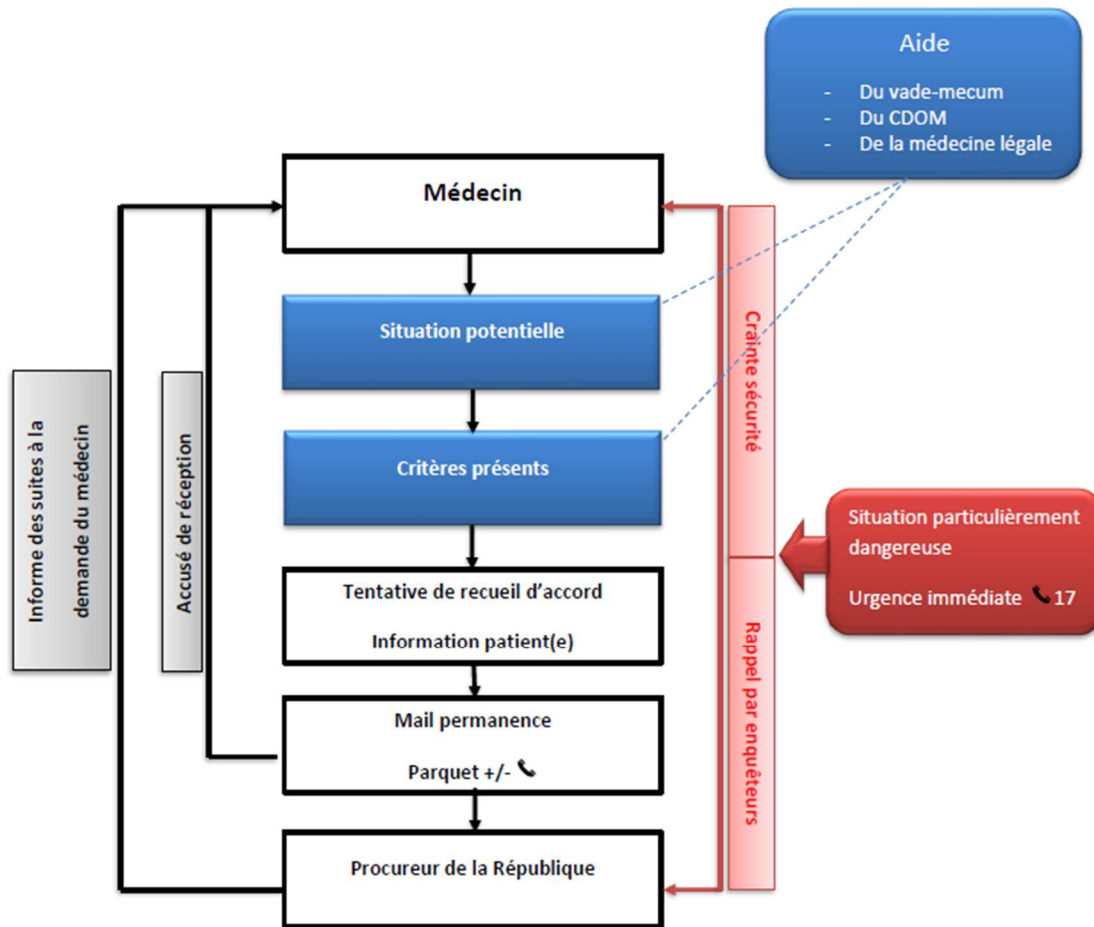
Aide

- Du vade-mecum
- Du CDOM
- De la médecine légale

Médecin

Situation potentielle

Critères présents

Tentative de recueil d'accord

Information patient(e)

Mail permanence

Parquet +/-

Procureur de la République

Informe des suites à la demande du médecin

Accusé de réception

Crainte sécurité

Rappel par enquêteurs

Situation particulièrement dangereuse

Urgence immédiate 17